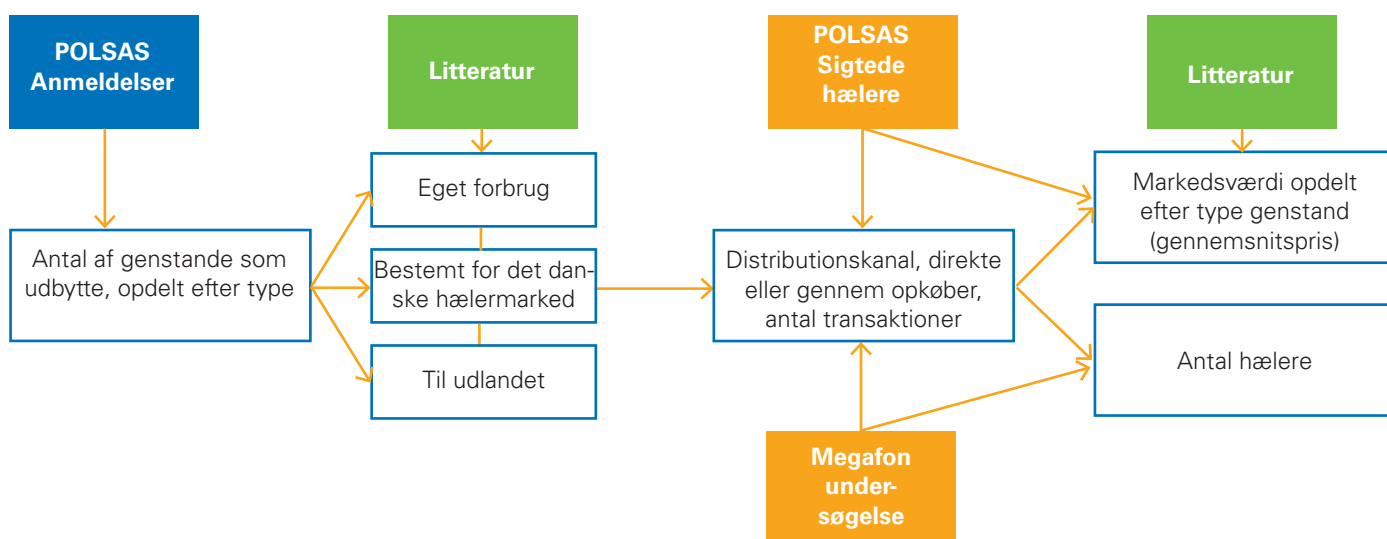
POLSAS Anmeldelser

Antal af genstande som udbytte, opdelt efter type

Litteratur

Eget forbrug

Bestemt for det danske hælermarked

Til udlandet

POLSAS Sigtede hælere

Distributionskanal, direkte eller gennem opkøber, antal transaktioner

Megafon undersøgelse

Litteratur

Markedsværdi opdelt efter type genstand (gennemsnitspris)

Antal hælere